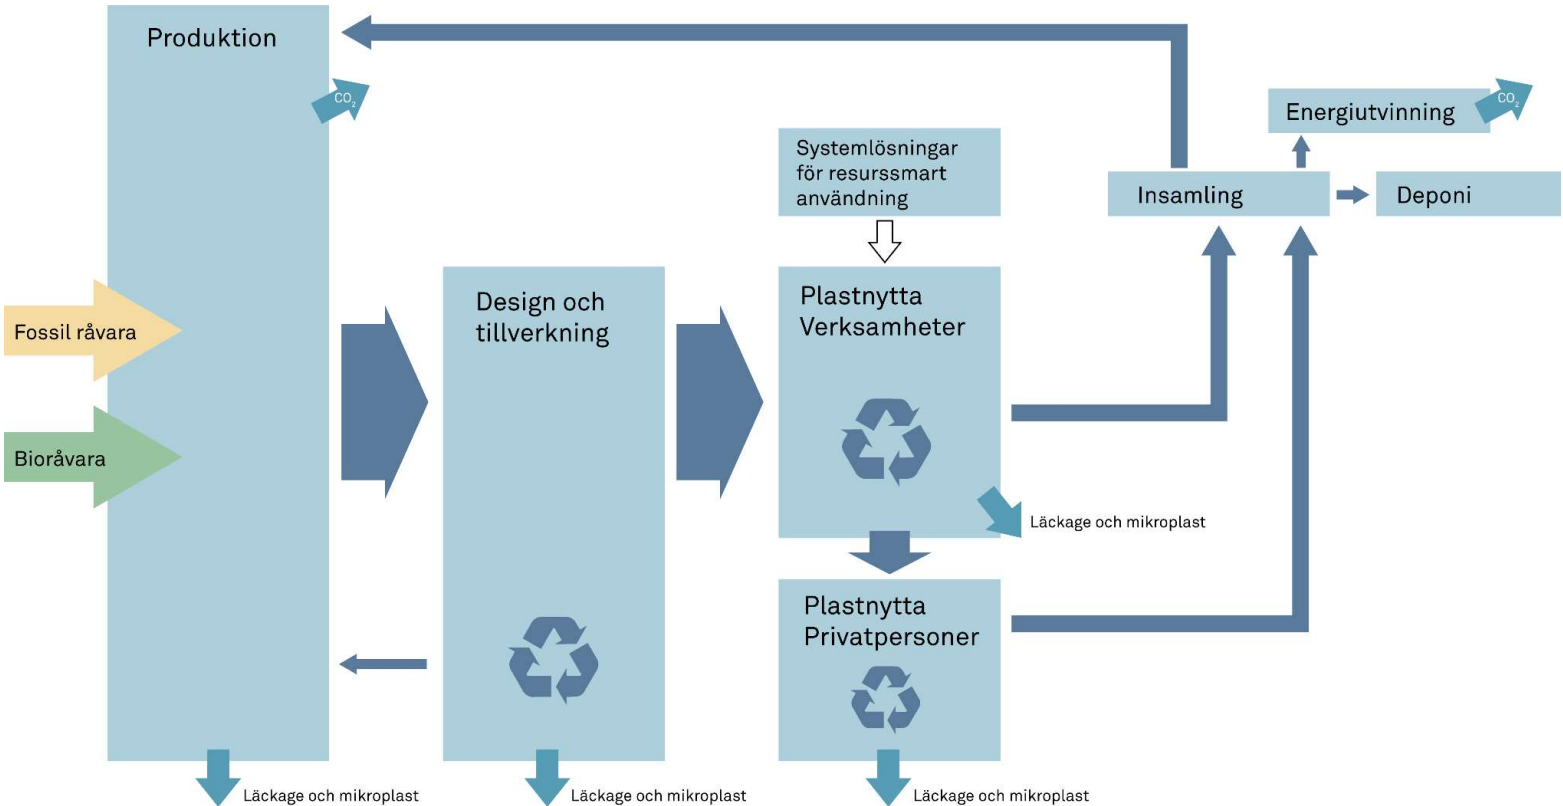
Produktion

$CO_2$

Energiutvinning

$CO_2$

Systemlösningar för resurssmart användning

Insamling

Deponi

Fossil råvara

Bioråvara

Design och tillverkning

Plastnytta Verksamheter

Läckage och mikroplast

Plastnytta Privatpersoner

Läckage och mikroplast

Läckage och mikroplast

Läckage och mikroplast